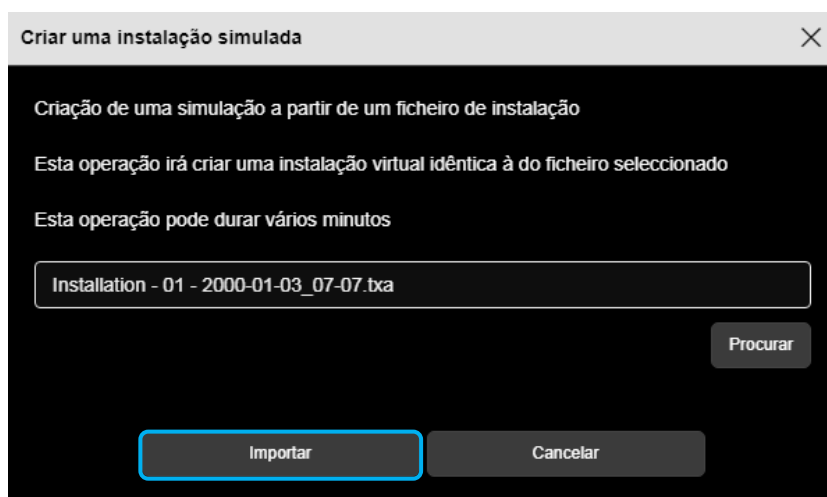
Criar uma instalação simulada

Criação de uma simulação a partir de um ficheiro de instalação

Esta operação irá criar uma instalação virtual idêntica à do ficheiro seleccionado

Esta operação pode durar vários minutos

Installation - 01 - 2000-01-03_07-07.txa

Procurar

Importar

Cancelar